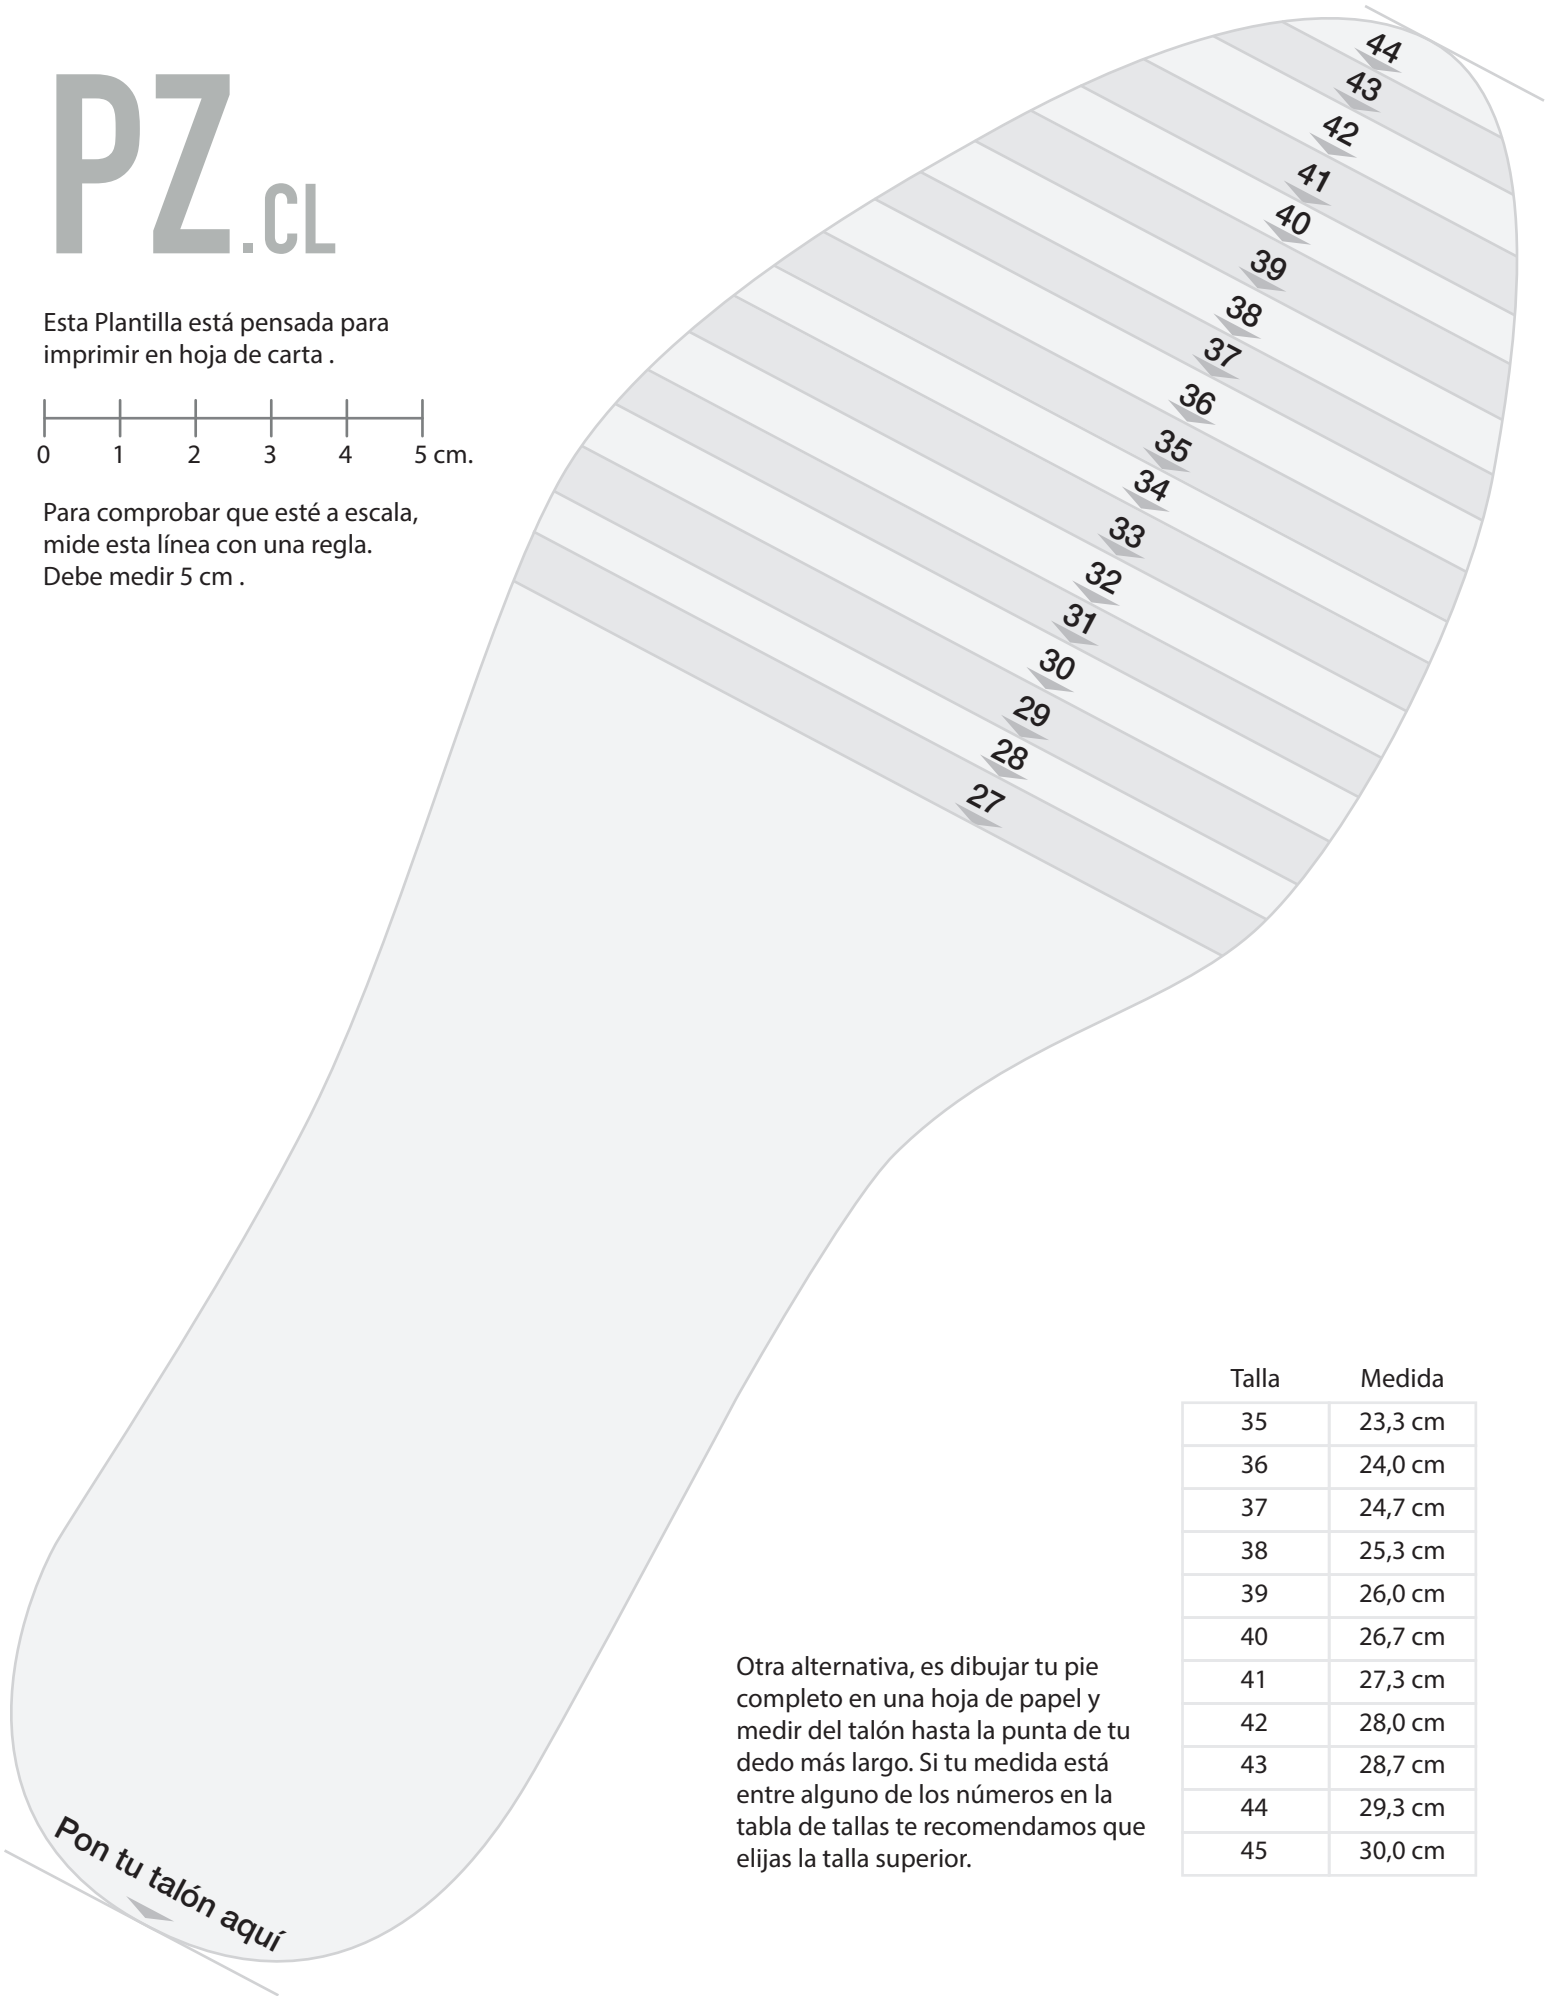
PZ.CL

Esta Plantilla está pensada para imprimir en hoja de carta .

0 1 2 3 4 5 cm.

Para comprobar que esté a escala, mide esta línea con una regla. Debe medir 5 cm .

44
43
42
41
40
39
38
37
36
35
34
33
32
31
30
29
28
27

| Talla | Medida |
|---|---|
| 35 | 23,3 cm |
| 36 | 24,0 cm |
| 37 | 24,7 cm |
| 38 | 25,3 cm |
| 39 | 26,0 cm |
| 40 | 26,7 cm |
| 41 | 27,3 cm |
| 42 | 28,0 cm |
| 43 | 28,7 cm |
| 44 | 29,3 cm |
| 45 | 30,0 cm |

Otra alternativa, es dibujar tu pie completo en una hoja de papel y medir del talón hasta la punta de tu dedo más largo. Si tu medida está entre alguno de los números en la tabla de tallas te recomendamos que elijas la talla superior.

Pon tu talón aquí